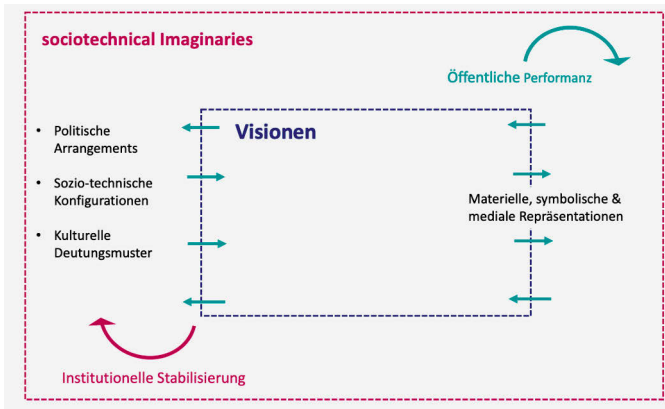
sociotechnical Imaginaries

Öffentliche Performanz

Visionen

- Politische Arrangements
- Sozio-technische Konfigurationen
- Kulturelle Deutungsmuster

Materielle, symbolische & mediale Repräsentationen

Institutionelle Stabilisierung